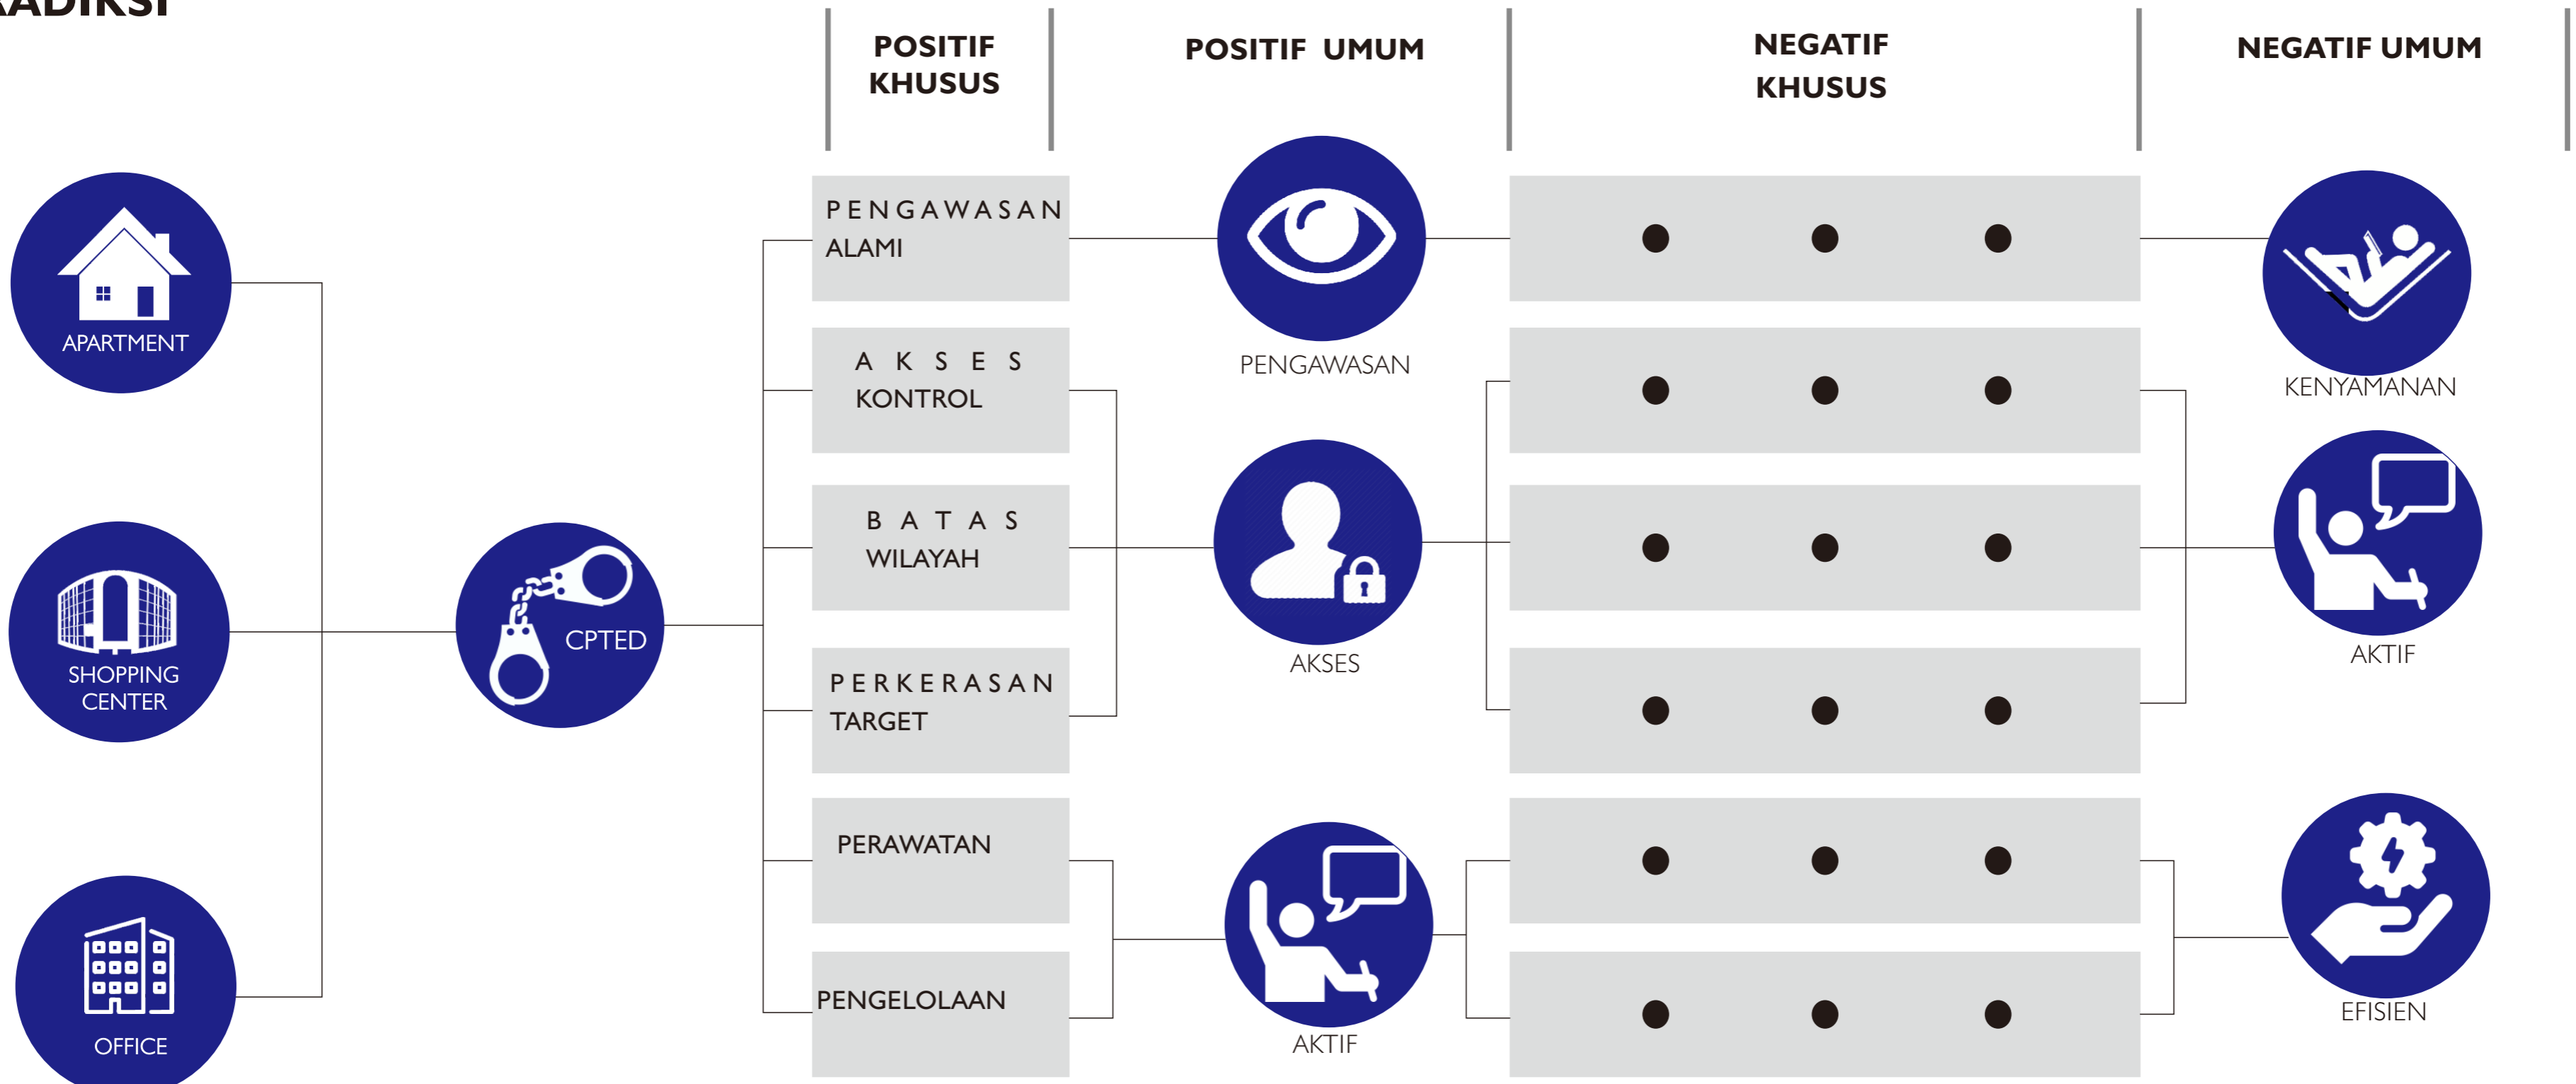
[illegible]ADIKSI

POSITIF KHUSUS

POSITIF UMUM

NEGATIF KHUSUS

NEGATIF UMUM

APARTMENT

SHOPPING CENTER

OFFICE

CPTED

PENGAWASAN ALAMI

AKSES KONTROL

BATAS WILAYAH

PERKERASAN TARGET

PERAWATAN

PENGELOLAAN

PENGAWASAN

AKSES

AKTIF

KENYAMANAN

AKTIF

EFISIEN